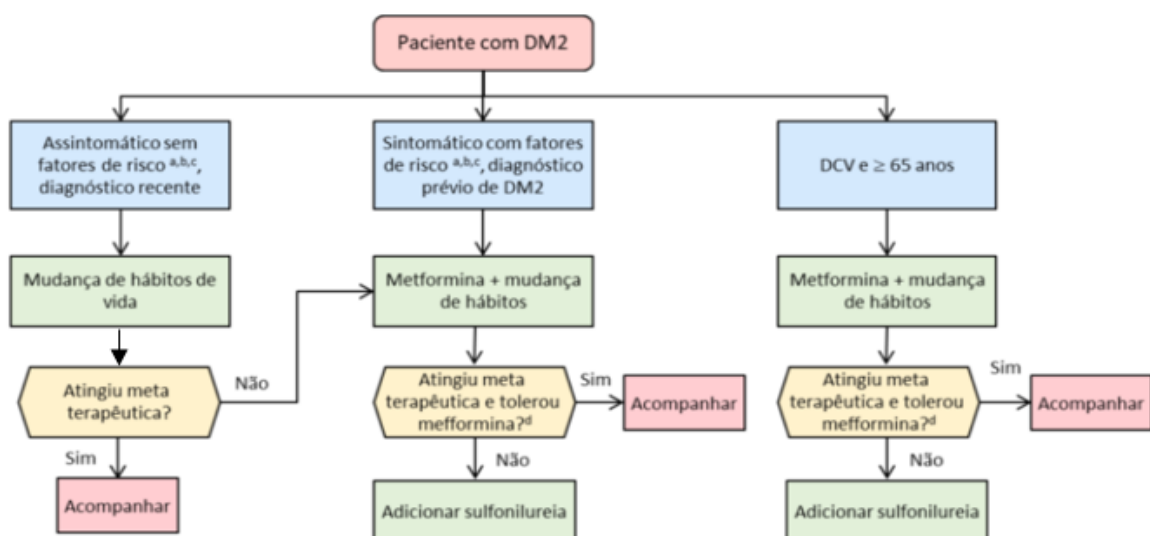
Paciente com DM2

Assintomático sem fatores de risco $^{a,b,c}$, diagnóstico recente

Mudança de hábitos de vida

Atingiu meta terapêutica?

Não

Sim

Acompanhar

Sintomático com fatores de risco $^{a,b,c}$, diagnóstico prévio de DM2

Metformina + mudança de hábitos

Atingiu meta terapêutica e tolerou mefformina?$^{d}$

Sim

Acompanhar

Não

Adicionar sulfonilureia

DCV e ≥ 65 anos

Metformina + mudança de hábitos

Atingiu meta terapêutica e tolerou mefformina?$^{d}$

Sim

Acompanhar

Não

Adicionar sulfonilureia